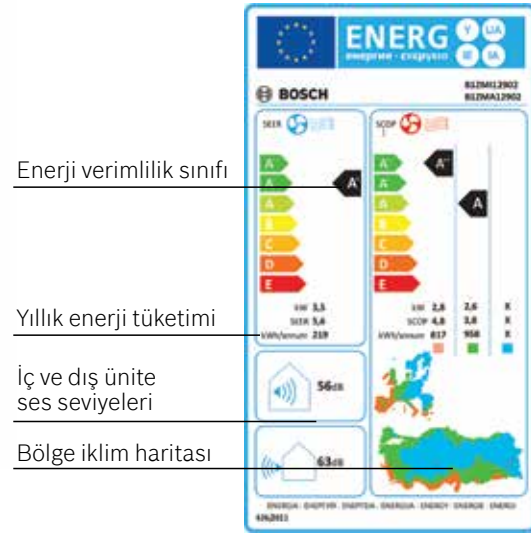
ENERG
енергия · ενεργεια
BOSCH
B1ZMI12902
B1ZMA12902

SEER
SCOP

A
A
B
C
D
E

A
A
B
C
D
E

A
A

kW 3,5
SEER 5,6
kWh/annum 219

kW 2,8 2,6 X
SCOP 4,0 3,8 X
kWh/annum 817 958 X

56dB
63dB

ENERGIA · ЕНЕРГИЯ · ЕНЕРГІЯ · ENERGIJA · ENERGY · ENERGIE · ENERGI
626/2011

Enerji verimlilik sınıfı
Yıllık enerji tüketimi
İç ve dış ünite ses seviyeleri
Bölge iklim haritası